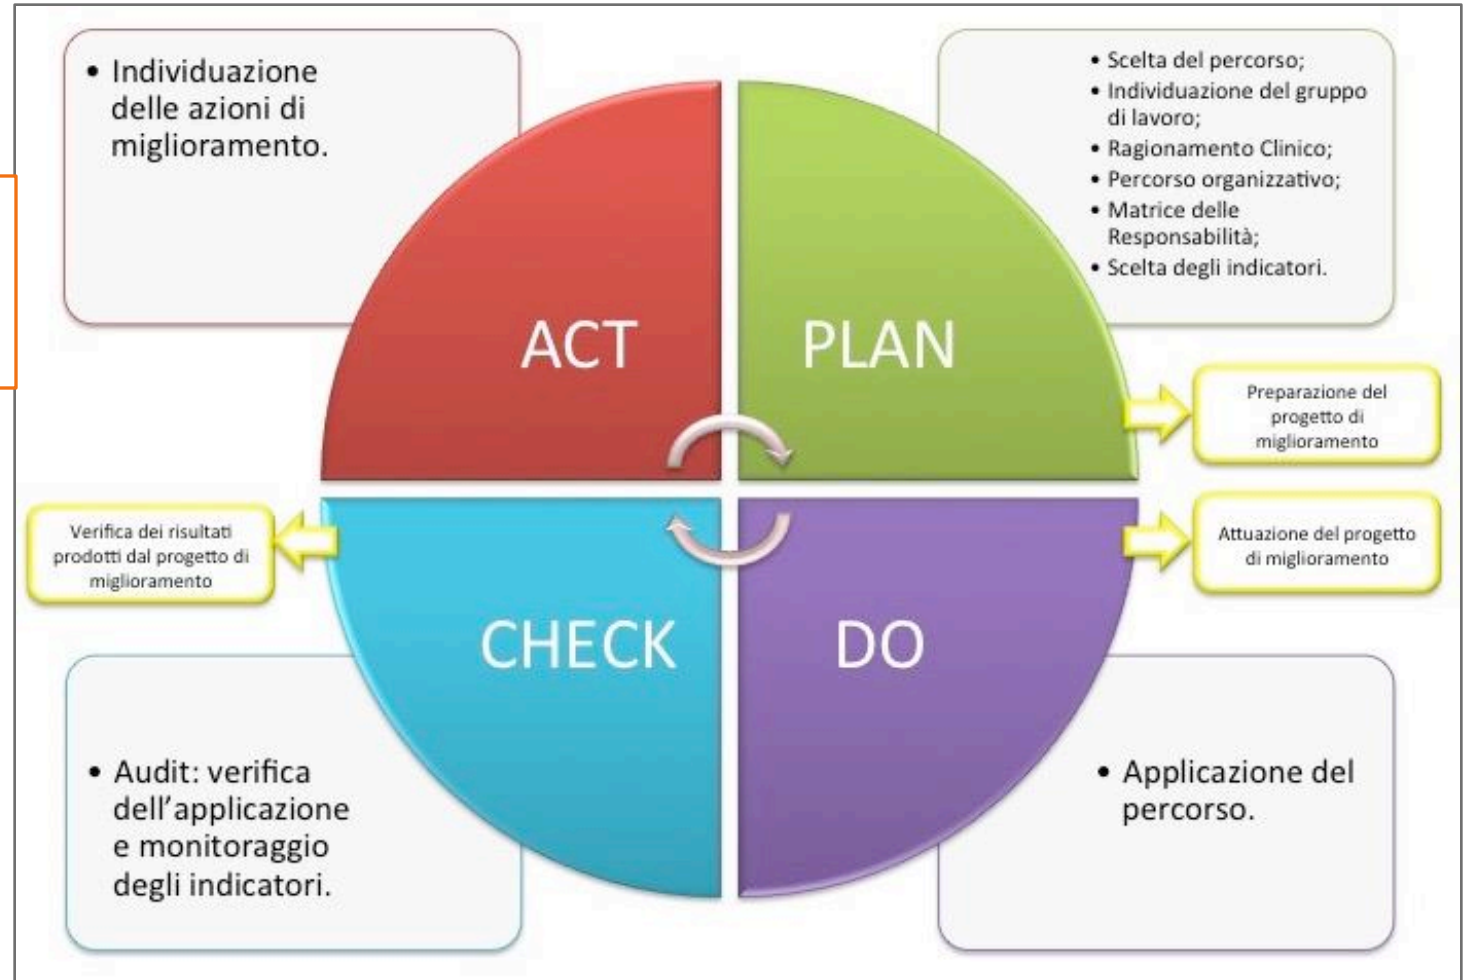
• Individuazione delle azioni di miglioramento.

• Scelta del percorso;
• Individuazione del gruppo di lavoro;
• Ragionamento Clinico;
• Percorso organizzativo;
• Matrice delle Responsabilità;
• Scelta degli indicatori.

ACT

PLAN

Preparazione del progetto di miglioramento

Verifica dei risultati prodotti dal progetto di miglioramento

Attuazione del progetto di miglioramento

CHECK

DO

• Audit: verifica dell'applicazione e monitoraggio degli indicatori.

• Applicazione del percorso.